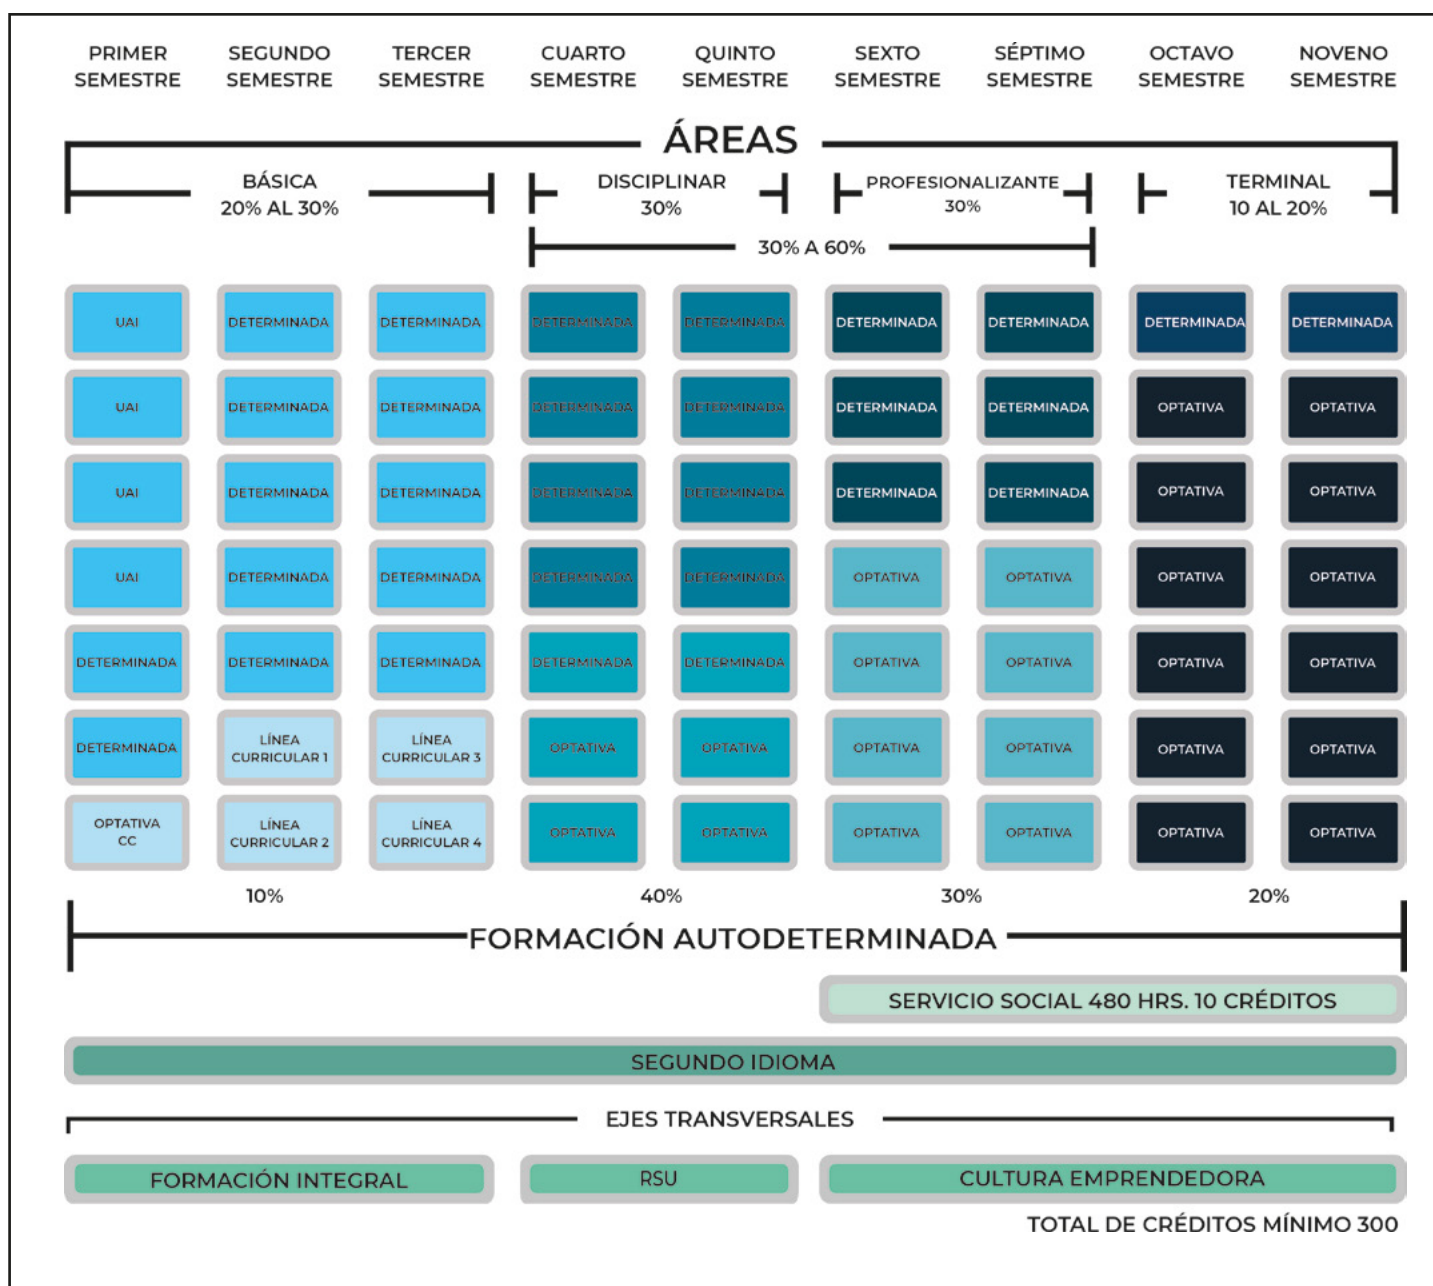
PRIMER SEMESTRE
SEGUNDO SEMESTRE
TERCER SEMESTRE
CUARTO SEMESTRE
QUINTO SEMESTRE
SEXTO SEMESTRE
SÉPTIMO SEMESTRE
OCTAVO SEMESTRE
NOVENO SEMESTRE

ÁREAS

BÁSICA
20% AL 30%

DISCIPLINAR
30%

PROFESIONALIZANTE
30%

TERMINAL
10 AL 20%

30% A 60%

| PRIMER SEMESTRE | SEGUNDO SEMESTRE | TERCER SEMESTRE | CUARTO SEMESTRE | QUINTO SEMESTRE | SEXTO SEMESTRE | SÉPTIMO SEMESTRE | OCTAVO SEMESTRE | NOVENO SEMESTRE |
|---|---|---|---|---|---|---|---|---|
| UAI | DETERMINADA | DETERMINADA | DETERMINADA | DETERMINADA | DETERMINADA | DETERMINADA | DETERMINADA | DETERMINADA |
| UAI | DETERMINADA | DETERMINADA | DETERMINADA | DETERMINADA | DETERMINADA | DETERMINADA | OPTATIVA | OPTATIVA |
| UAI | DETERMINADA | DETERMINADA | DETERMINADA | DETERMINADA | DETERMINADA | DETERMINADA | OPTATIVA | OPTATIVA |
| UAI | DETERMINADA | DETERMINADA | DETERMINADA | DETERMINADA | OPTATIVA | OPTATIVA | OPTATIVA | OPTATIVA |
| DETERMINADA | DETERMINADA | DETERMINADA | DETERMINADA | DETERMINADA | OPTATIVA | OPTATIVA | OPTATIVA | OPTATIVA |
| DETERMINADA | LÍNEA CURRICULAR 1 | LÍNEA CURRICULAR 3 | OPTATIVA | OPTATIVA | OPTATIVA | OPTATIVA | OPTATIVA | OPTATIVA |
| OPTATIVA CC | LÍNEA CURRICULAR 2 | LÍNEA CURRICULAR 4 | OPTATIVA | OPTATIVA | OPTATIVA | OPTATIVA | OPTATIVA | OPTATIVA |

10%
40%
30%
20%

FORMACIÓN AUTODETERMINADA

SERVICIO SOCIAL 480 HRS. 10 CRÉDITOS

SEGUNDO IDIOMA

EJES TRANSVERSALES

FORMACIÓN INTEGRAL
RSU
CULTURA EMPRENDEDORA

TOTAL DE CRÉDITOS MÍNIMO 300